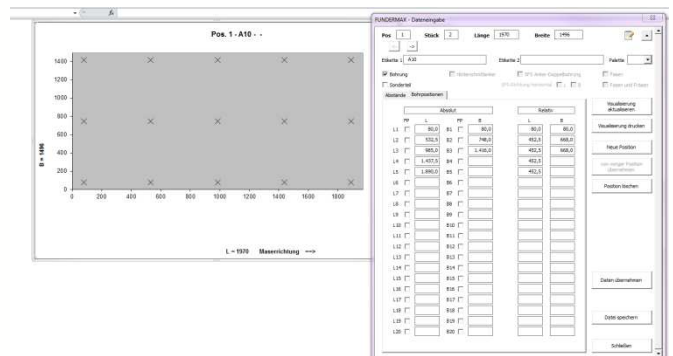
fx

Pos. 1 - A10 - -

1400
1200
1000
800
600
400
200
0

B = 1496

0 200 400 600 800 1000 1200 1400 1600 1800

L = 1970 Maserrichtung ⟶

FUNDERMAX - Dateneingabe

Pos 1 Stück 2 Länge 1970 Breite 1496

Etikette 1 A10 Etikette 2 Palette

Bohrung Unterschnittanker SFS Anker Einzelbohrung Fasen
Sonderteil SFS Bohrung horizontal Fasen und Fräsen

Abstände Bohrpositionen

Absolut Relativ

| | FF | L | | FF | B | L | B |
|---|---|---|---|---|---|---|---|
| L1 | | 80,0 | B1 | | 80,0 | 80,0 | 80,0 |
| L2 | | 532,5 | B2 | | 748,0 | 452,5 | 668,0 |
| L3 | | 985,0 | B3 | | 1.416,0 | 452,5 | 668,0 |
| L4 | | 1.437,5 | B4 | | | 452,5 | |
| L5 | | 1.890,0 | B5 | | | 452,5 | |
| L6 | | | B6 | | | | |
| L7 | | | B7 | | | | |
| L8 | | | B8 | | | | |
| L9 | | | B9 | | | | |
| L10 | | | B10 | | | | |
| L11 | | | B11 | | | | |
| L12 | | | B12 | | | | |
| L13 | | | B13 | | | | |
| L14 | | | B14 | | | | |
| L15 | | | B15 | | | | |
| L16 | | | B16 | | | | |
| L17 | | | B17 | | | | |
| L18 | | | B18 | | | | |
| L19 | | | B19 | | | | |
| L20 | | | B20 | | | | |

Visualisierung aktualisieren
Visualisierung drucken
Neue Position
von voriger Position übernehmen
Position löschen
Daten übernehmen
Daten speichern
Schließen